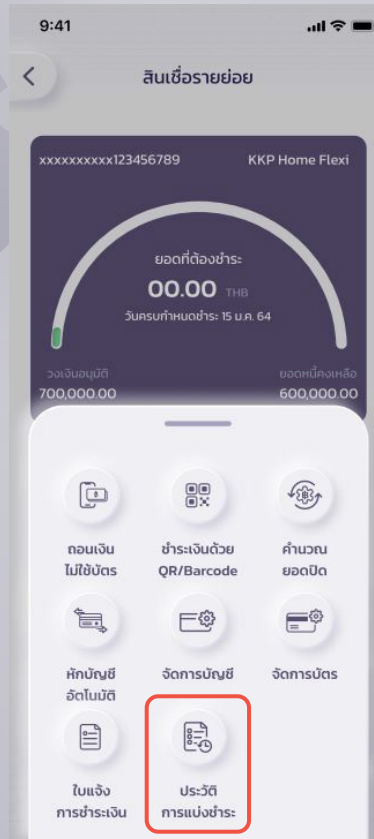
9:41

สินเชื่อรายย่อย

xxxxxxxxxx123456789

KKP Home Flexi

ยอดที่ต้องชำระ

00.00 THB

วันครบกำหนดชำระ 15 ม.ค. 64

วงเงินอนุมัติ
700,000.00

ยอดหนี้คงเหลือ
600,000.00

ถอนเงิน
ไม่ใช้บัตร

ชำระเงินด้วย
QR/Barcode

คำนวณ
ยอดปิด

หักบัญชี
อัตโนมัติ

จัดการบัญชี

จัดการบัตร

ใบแจ้ง
การชำระเงิน

ประวัติ
การแบ่งชำระ